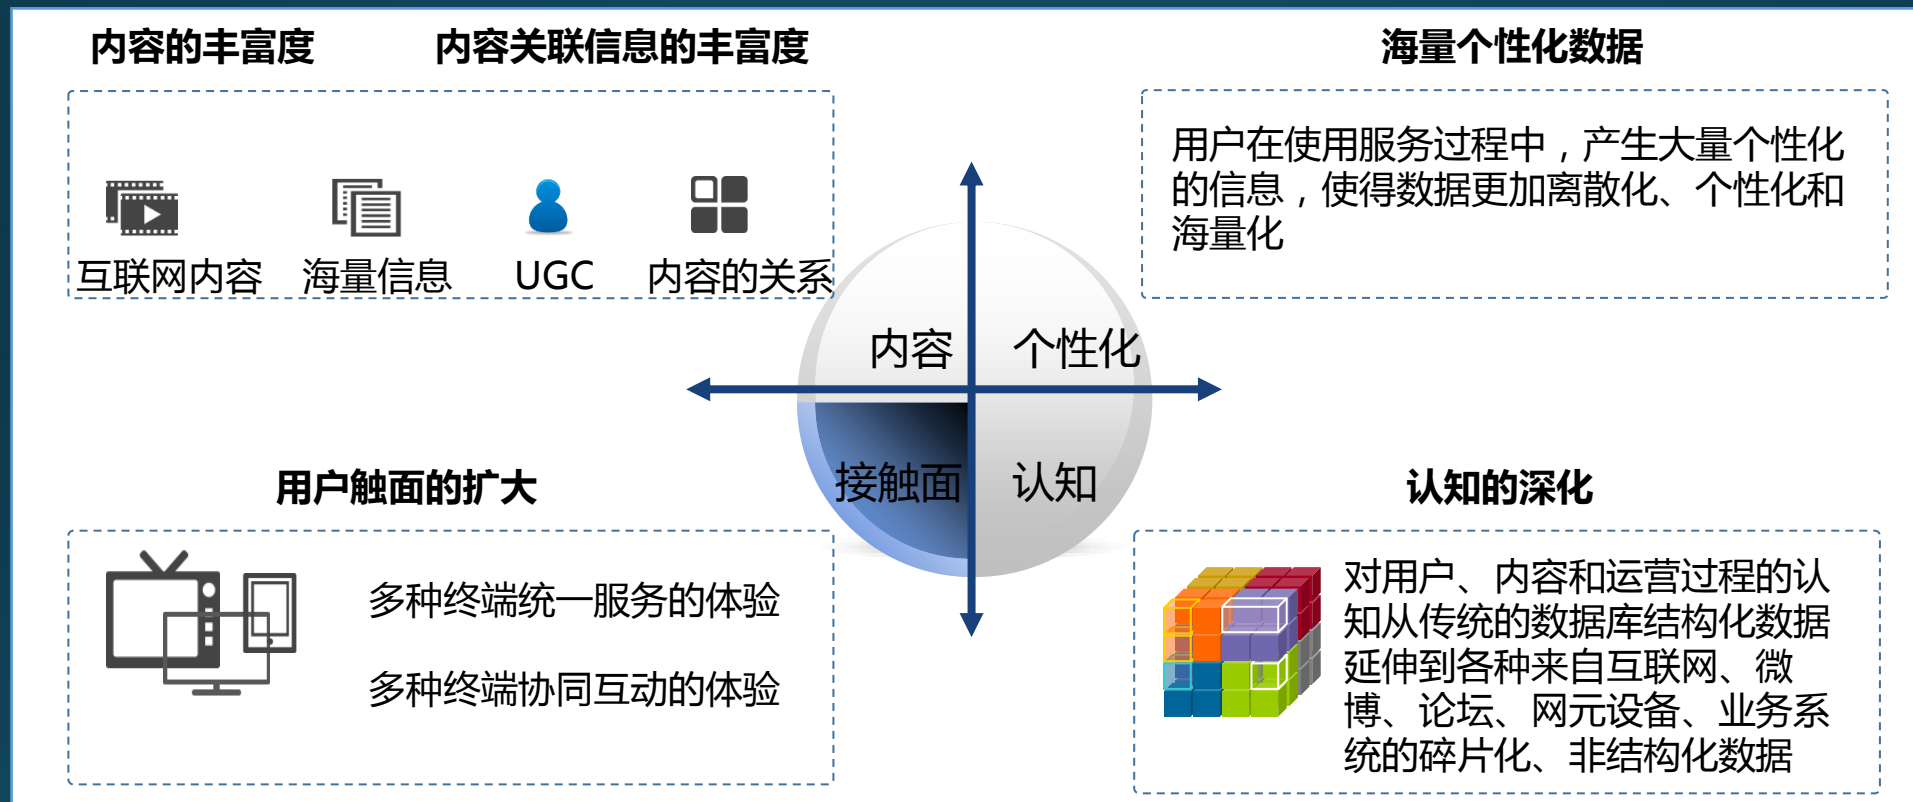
内容的丰富度

内容关联信息的丰富度

互联网内容　海量信息　UGC　内容的关系

海量个性化数据

用户在使用服务过程中，产生大量个性化的信息，使得数据更加离散化、个性化和海量化

内容　个性化

接触面　认知

用户触面的扩大

多种终端统一服务的体验

多种终端协同互动的体验

认知的深化

对用户、内容和运营过程的认知从传统的数据库结构化数据延伸到各种来自互联网、微博、论坛、网元设备、业务系统的碎片化、非结构化数据